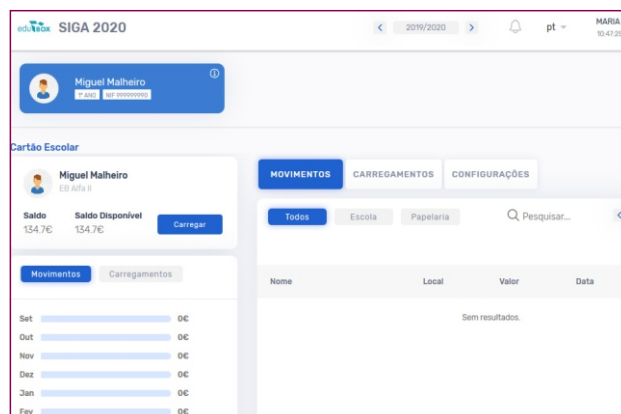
eduBOX SIGA 2020

2019/2020

pt

MARIA
10:47:2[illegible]

Miguel Malheiro
1º ANO NIF 999999990

Cartão Escolar

Miguel Malheiro
EB Alfa II

Saldo
134.7€

Saldo Disponível
134.7€

Carregar

Movimentos

Carregamentos

| | |
|---|---|
| Set | 0€ |
| Out | 0€ |
| Nov | 0€ |
| Dez | 0€ |
| Jan | 0€ |
| Fev | 0€ |

MOVIMENTOS

CARREGAMENTOS

CONFIGURAÇÕES

Todos

Escola

Papelaria

Pesquisar...

| Nome | Local | Valor | Data |
|---|---|---|---|

Sem resultados.